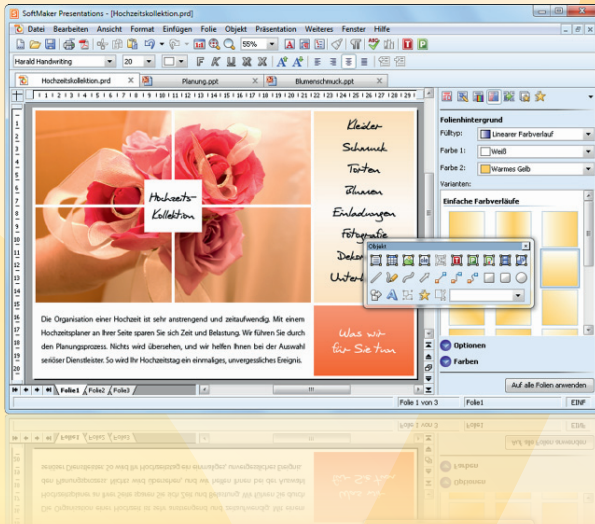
SoftMaker Presentations - [Hochzeitskollektion.prd]

Datei Bearbeiten Ansicht Format Einfügen Folie Objekt Präsentation Weiteres Fenster Hilfe

55%

Harald Handwriting 20

Hochzeitskollektion.prd Planung.ppt Blumenschmuck.ppt

Hochzeits-Kollektion

Kleider
Schmuck
Torten
Blumen
Einladungen
Fotografie
Deko
Unter

Die Organisation einer Hochzeit ist sehr anstrengend und zeitaufwendig. Mit einem Hochzeitsplaner an Ihrer Seite sparen Sie sich Zeit und Belastung. Wir führen Sie durch den Planungsprozess. Nichts wird übersehen, und wir helfen Ihnen bei der Auswahl seriöser Dienstleister. So wird Ihr Hochzeitstag ein einmaliges, unvergessliches Ereignis.

Was wir für Sie tun

Objekt

Folienhintergrund
Fülltyp: Linearer Farbverlauf
Farbe 1: Weiß
Farbe 2: Warmes Gelb
Varianten:
Einfache Farbverläufe

Optionen
Farben

Auf alle Folien anwenden

Folie1 Folie2 Folie3

Folie 1 von 3 Folie1 EINF